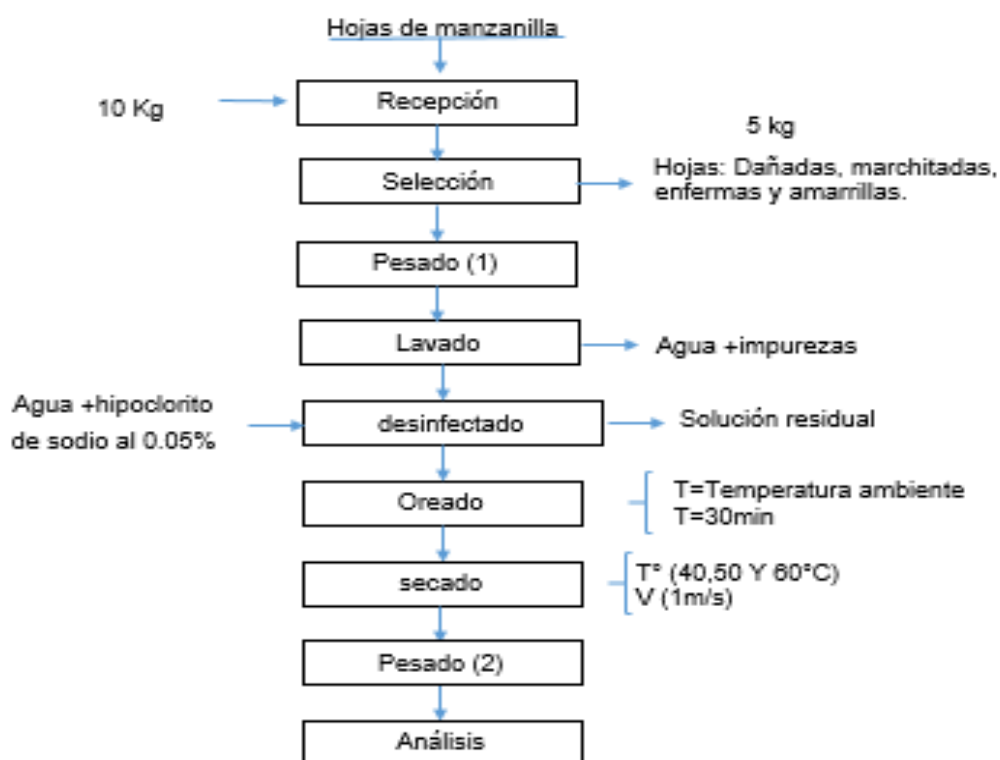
Hojas de manzanilla

10 Kg

Recepción

5 kg

Selección

Hojas: Dañadas, marchitadas, enfermas y amarrillas.

Pesado (1)

Lavado

Agua +impurezas

Agua +hipoclorito de sodio al 0.05%

desinfectado

Solución residual

Oreado

T=Temperatura ambiente
T=30min

secado

T° (40,50 Y 60°C)
V (1m/s)

Pesado (2)

Análisis